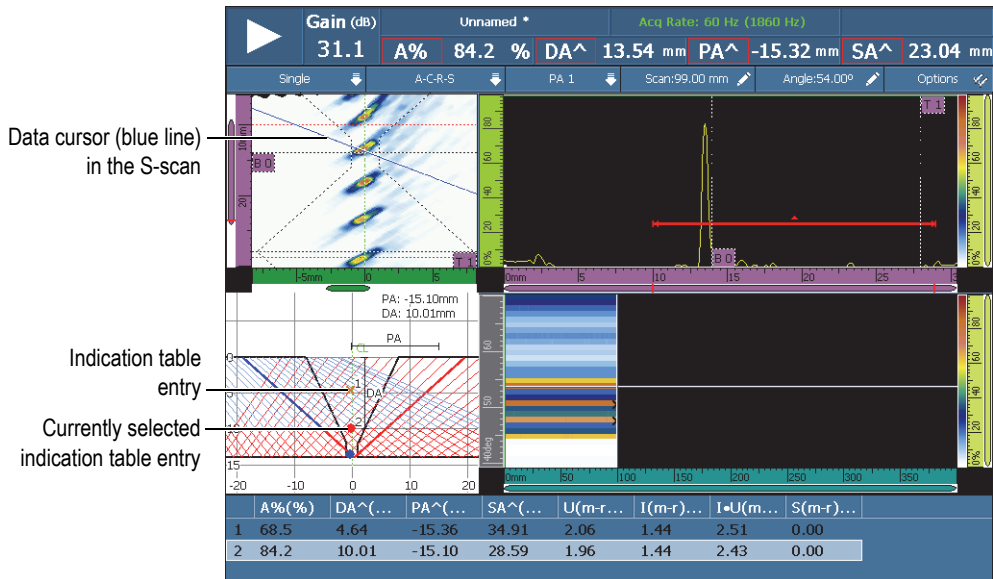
Gain (dB)
31.1

Unnamed *

Acq Rate: 60 Hz (1860 Hz)

A% 84.2 % DA^ 13.54 mm PA^ -15.32 mm SA^ 23.04 mm

Single | A-C-R-S | PA 1 | Scan:99.00 mm | Angle:54.00º | Options

Data cursor (blue line) in the S-scan

Indication table entry

Currently selected indication table entry

B 0
T 1
B 0
T 1

10
20
-5mm
0
5

80
60
40
20
0%

0mm
5
10
15
20
25

PA: -15.10mm
DA: 10.01mm
PA
DA
1
2

0
5
10
15
-20
-10
0
10
20

60
50
40deg

0mm
50
100
150
200
250
300
350

| | A%(%) | DA^(... | PA^(... | SA^(... | U(m-r)... | I(m-r)... | I•U(m... | S(m-r)... |
|---|---|---|---|---|---|---|---|---|
| 1 | 68.5 | 4.64 | -15.36 | 34.91 | 2.06 | 1.44 | 2.51 | 0.00 |
| 2 | 84.2 | 10.01 | -15.10 | 28.59 | 1.96 | 1.44 | 2.43 | 0.00 |